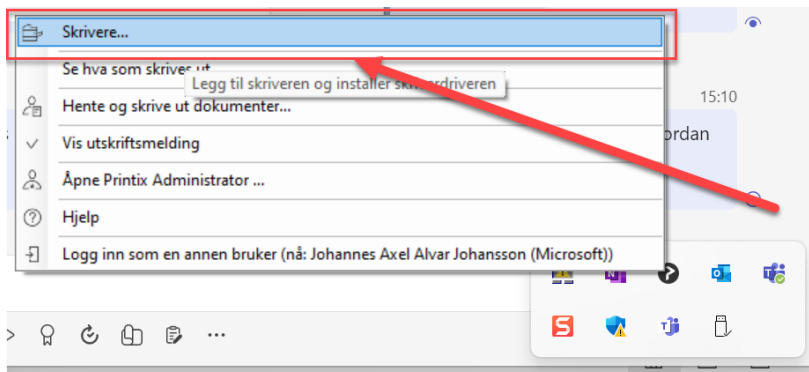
Skrivere...

Se hva som skrives ut

Legg til skriveren og installer sk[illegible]driveren

Hente og skrive ut dokumenter...

15:10

Vis utskriftsmelding

ordan

Åpne Printix Administrator ...

Hjelp

Logg inn som en annen bruker (nå: Johannes Axel Alvar Johansson (Microsoft))